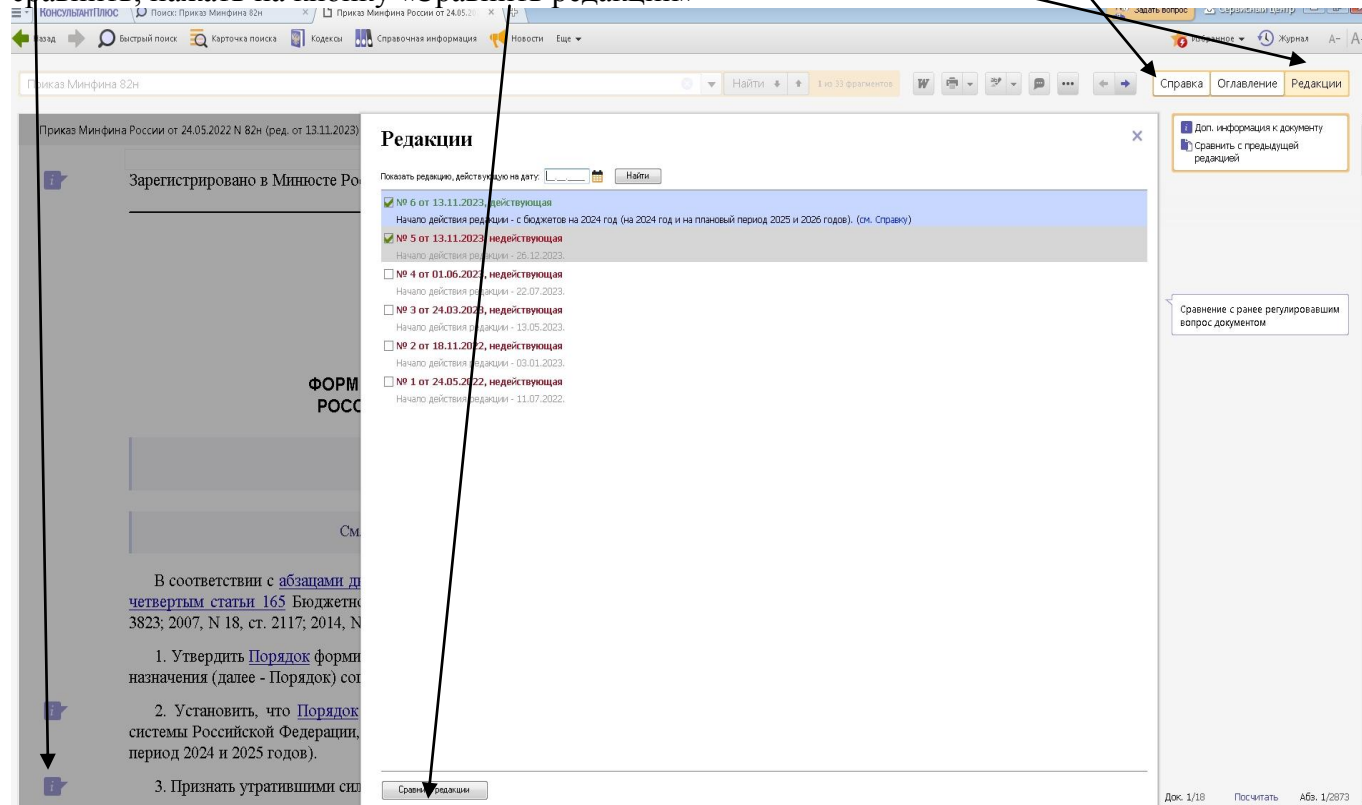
сравнить, нажав на кнопку «Сравнить редакции».

КонсультантПлюс   Поиск: Приказ Минфина 82н   Приказ Минфина России от 24.05.2   Задать вопрос   Сервисный центр

Назад   Быстрый поиск   Карточка поиска   Кодексы   Справочная информация   Новости   Еще   Избранное   Журнал   A-   A+

Приказ Минфина 82н   Найти   1 из 33 фрагментов   Справка   Оглавление   Редакции

Приказ Минфина России от 24.05.2022 N 82н (ред. от 13.11.2023)

Зарегистрировано в Минюсте Ро

ФОРМ
РОСС

См

В соответствии с абзацами д четвертым статьи 165 Бюджетн 3823; 2007, N 18, ст. 2117; 2014, N

1. Утвердить Порядок форми назначения (далее - Порядок) со

2. Установить, что Порядок системы Российской Федерации, период 2024 и 2025 годов).

3. Признать утратившими си

Редакции

Показать редакцию, действующую на дату:   Найти

№ 6 от 13.11.2023, действующая
Начало действия редакции - с бюджетов на 2024 год (на 2024 год и на плановый период 2025 и 2026 годов). (см. Справку)
№ 5 от 13.11.2023, недействующая
Начало действия редакции - 26.12.2023.
№ 4 от 01.06.2023, недействующая
Начало действия редакции - 22.07.2023.
№ 3 от 24.03.2023, недействующая
Начало действия редакции - 13.05.2023.
№ 2 от 18.11.2022, недействующая
Начало действия редакции - 03.01.2023.
№ 1 от 24.05.2022, недействующая
Начало действия редакции - 11.07.2022.

Сравнить редакции

Доп. информация к документу
Сравнить с предыдущей редакцией

Сравнение с ранее регулировавшим вопрос документом

Док. 1/18   Посчитать   Абз. 1/2873